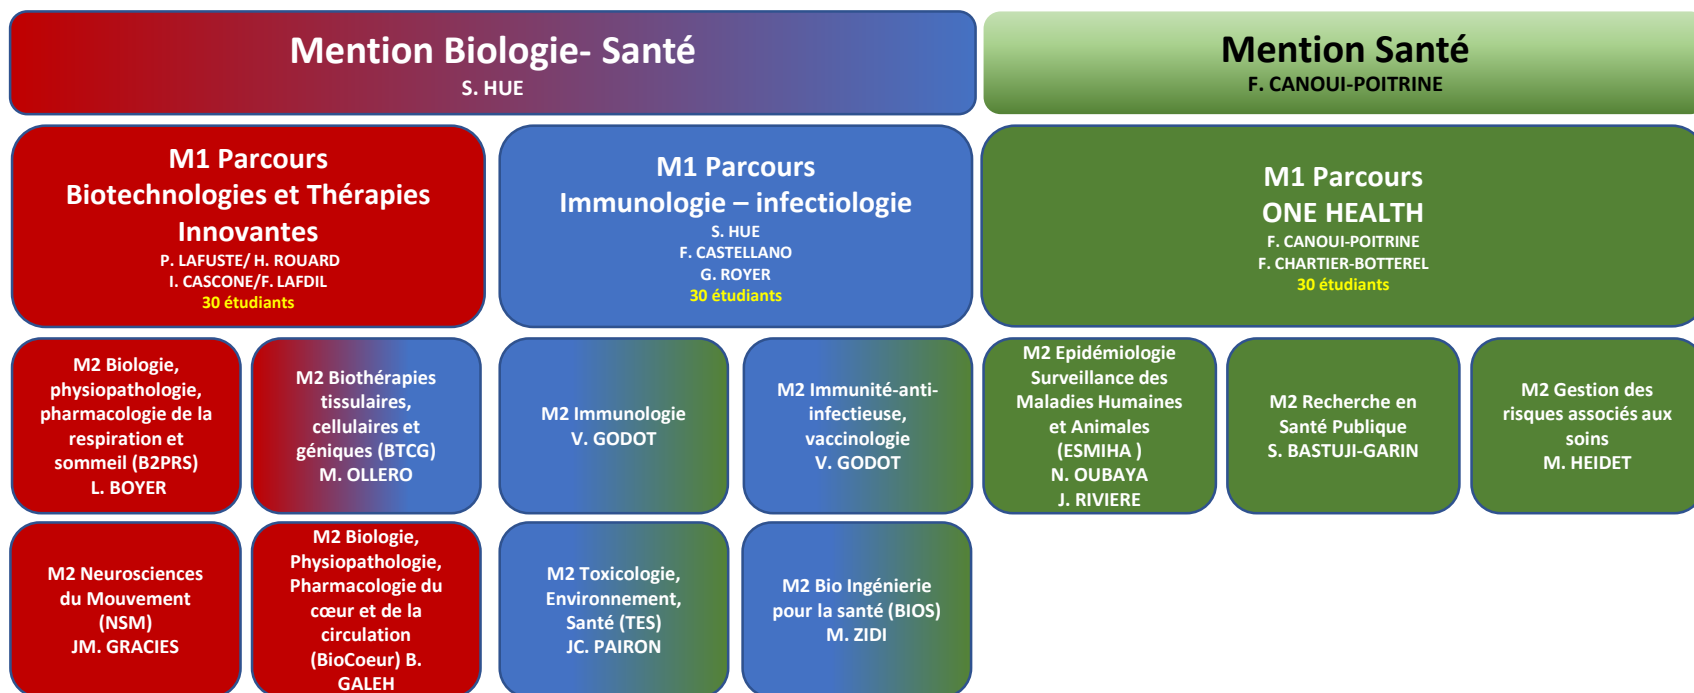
Mention Biologie- Santé
S. HUE

Mention Santé
F. CANOUI-POITRINE

M1 Parcours
Biotechnologies et Thérapies Innovantes
P. LAFUSTE/ H. ROUARD
I. CASCONE/F. LAFDIL
30 étudiants

M1 Parcours
Immunologie – infectiologie
S. HUE
F. CASTELLANO
G. ROYER
30 étudiants

M1 Parcours
ONE HEALTH
F. CANOUI-POITRINE
F. CHARTIER-BOTTEREL
30 étudiants

M2 Biologie, physiopathologie, pharmacologie de la respiration et sommeil (B2PRS)
L. BOYER

M2 Biothérapies tissulaires, cellulaires et géniques (BTCG)
M. OLLERO

M2 Immunologie
V. GODOT

M2 Immunité-anti-infectieuse, vaccinologie
V. GODOT

M2 Epidémiologie Surveillance des Maladies Humaines et Animales
(ESMIHA )
N. OUBAYA
J. RIVIERE

M2 Recherche en Santé Publique
S. BASTUJI-GARIN

M2 Gestion des risques associés aux soins
M. HEIDET

M2 Neurosciences du Mouvement (NSM)
JM. GRACIES

M2 Biologie, Physiopathologie, Pharmacologie du cœur et de la circulation (BioCoeur) B. GALEH

M2 Toxicologie, Environnement, Santé (TES)
JC. PAIRON

M2 Bio Ingénierie pour la santé (BIOS)
M. ZIDI